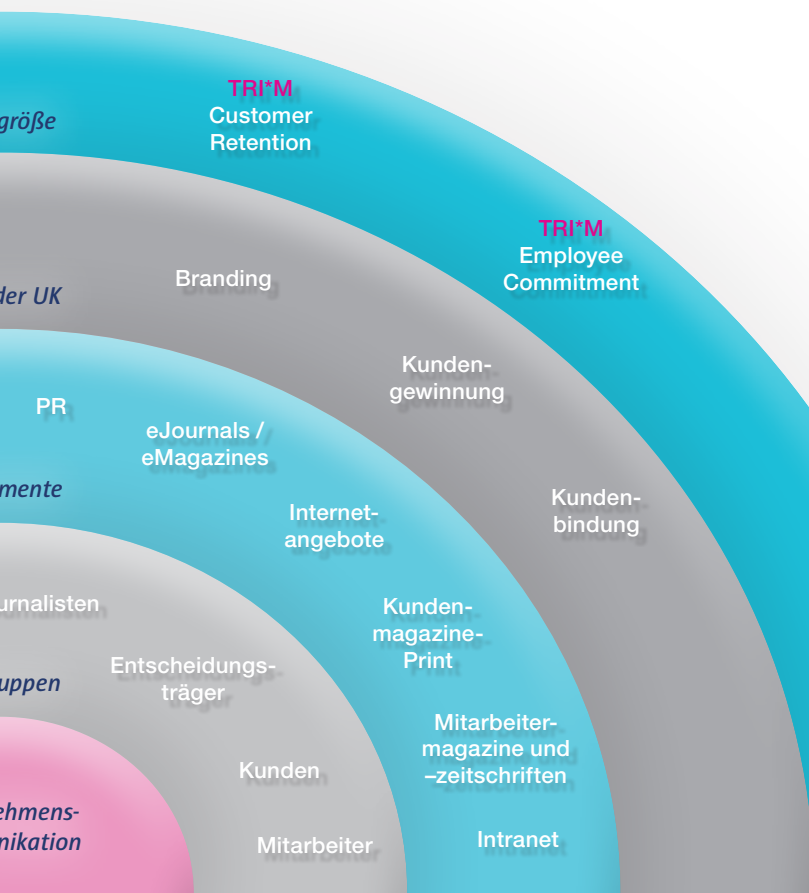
größe

TRI*M
Customer Retention

TRI*M
Employee Commitment

der UK

Branding

Kundengewinnung

Kundenbindung

PR

eJournals / eMagazines

mente

Internetangebote

urnalisten

Kundenmagazine-Print

uppen

Entscheidungsträger

Mitarbeitermagazine und –zeitschriften

Kunden

ehmens-
nikation

Mitarbeiter

Intranet